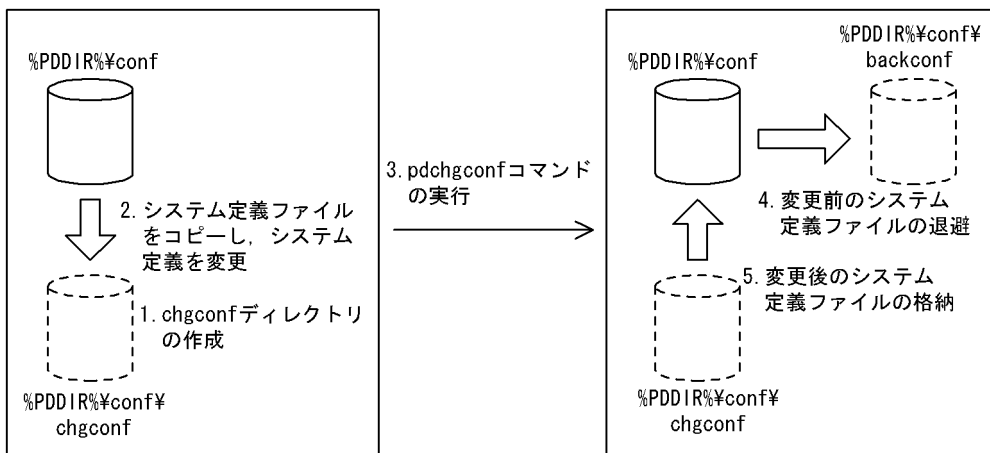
%PDDIR%¥conf

2. システム定義ファイルをコピーし，システム定義を変更

1. chgconfディレクトリの作成

%PDDIR%¥conf¥chgconf

3. pdchgconfコマンドの実行

%PDDIR%¥conf

%PDDIR%¥conf¥backconf

4. 変更前のシステム定義ファイルの退避

5. 変更後のシステム定義ファイルの格納

%PDDIR%¥conf¥chgconf